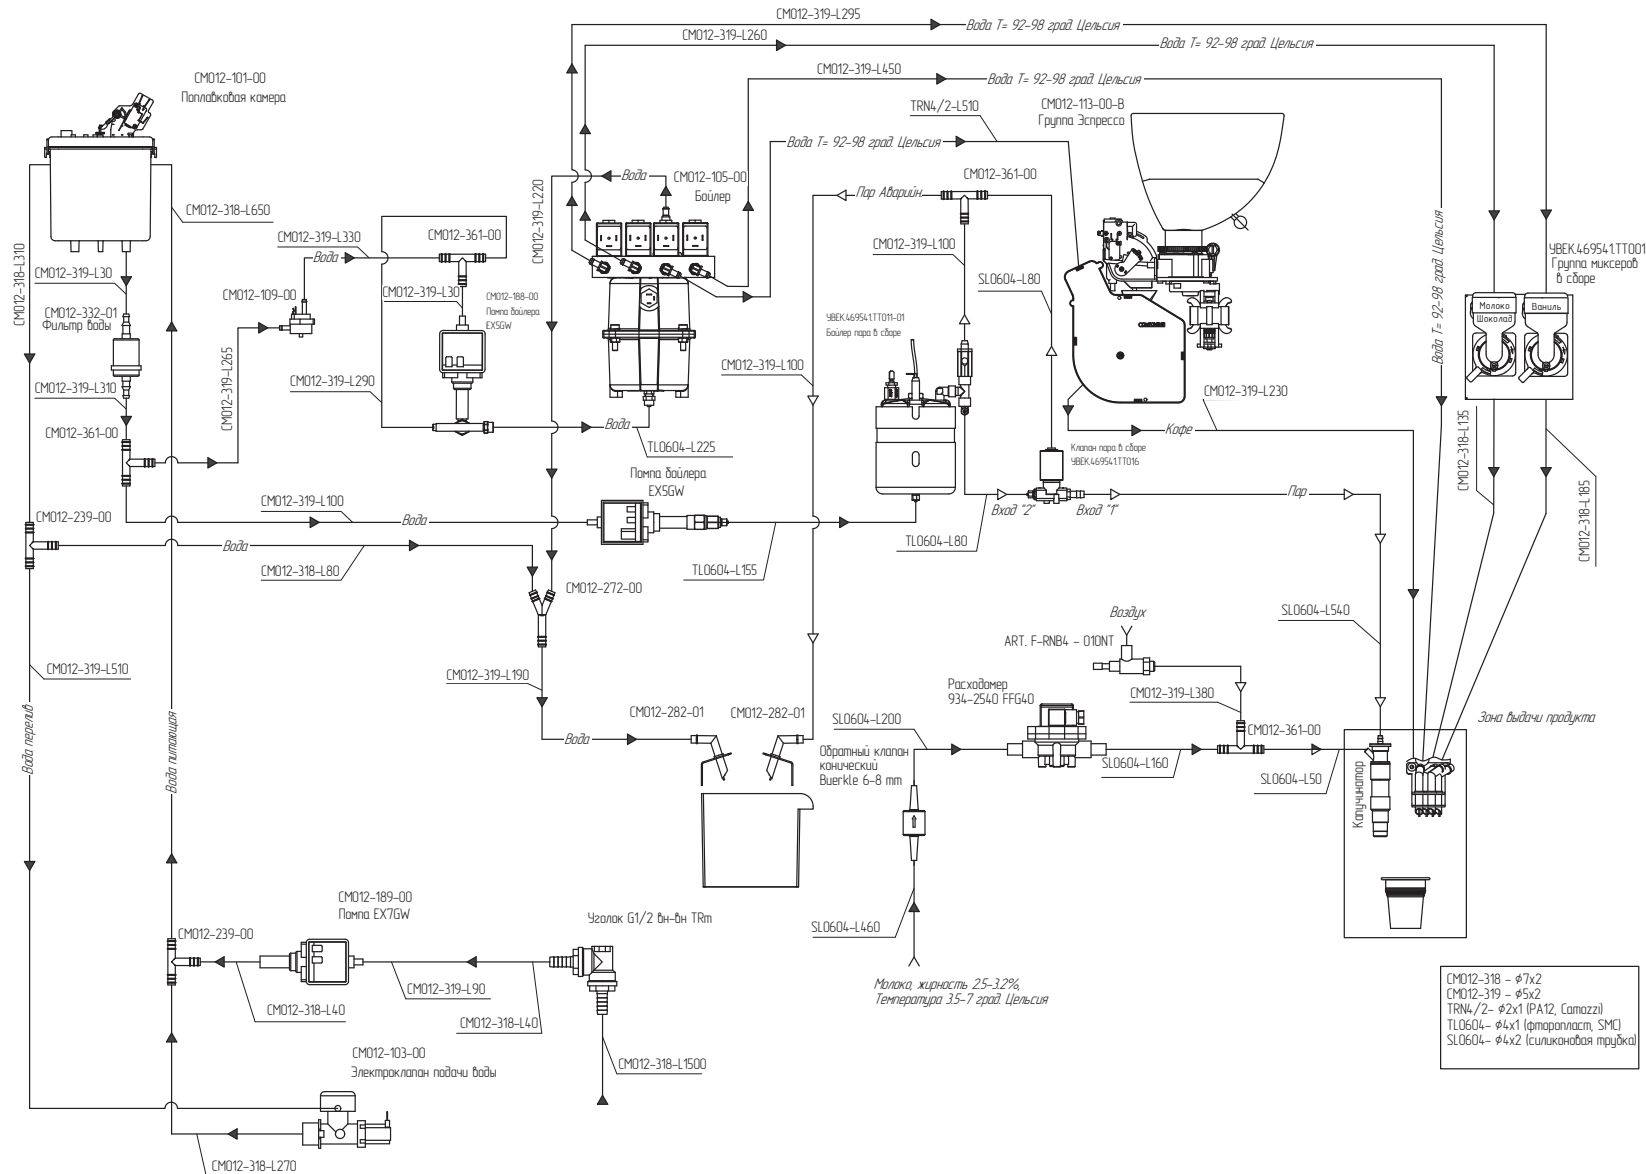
CM012-319-L295
Вода T= 92-98 град. Цельсия
CM012-319-L260
Вода T= 92-98 град. Цельсия
CM012-319-L450
Вода T= 92-98 град. Цельсия
CM012-101-00
Поплавковая камера
TRN4/2-L510
CM012-113-00-B
Группа Эспрессо
Вода T= 92-98 град. Цельсия
Вода
CM012-105-00
Бойлер
CM012-361-00
Пар Аварийн.
CM012-319-L220
CM012-318-L650
CM012-319-L330
Вода
CM012-361-00
CM012-319-L100
SL0604-L80
Вода T= 92-98 град. Цельсия
УВЕК.469541.TT001
Группа миксеров в сборе
Молоко
Шоколад
Ваниль
CM012-318-L310
CM012-319-L30
CM012-109-00
CM012-319-L301
CM012-188-00
Помпа бойлера
EX5GW
CM012-332-01
Фильтр воды
CM012-319-L265
УВЕК.469541.TT011-01
Бойлер пара в сборе
CM012-319-L310
CM012-319-L290
CM012-319-L100
CM012-319-L230
CM012-361-00
Вода
TL0604-L225
Кофе
Клапан пара в сборе
УВЕК.469541.TT016
CM012-318-L135
Помпа бойлера
EX5GW
CM012-318-L185
CM012-239-00
CM012-319-L100
Вода
Вход "2"
Вход "1"
Пар
Вода
TL0604-L80
CM012-318-L80
TL0604-L155
CM012-272-00
SL0604-L540
Воздух
ART. F-RNB4 - 010NT
CM012-319-L510
CM012-319-L190
Расходомер
934-2540 FFG40
CM012-319-L380
CM012-282-01
CM012-282-01
SL0604-L200
CM012-361-00
Зона выдачи продукта
Вода
Обратный клапан конический
Buerkle 6-8 mm
SL0604-L160
SL0604-L50
Капучинатор
Вода перелив
Вода питающая
CM012-189-00
Помпа EX7GW
Уголок G1/2 вн-вн TRm
SL0604-L460
CM012-239-00
CM012-319-L90
CM012-318-L40
CM012-318-L40
Молоко, жирность 2.5-3.2%,
Температура 3.5-7 град. Цельсия
CM012-318 - ø7x2
CM012-319 - ø5x2
TRN4/2- ø2x1 (PA12, Camozzi)
TL0604- ø4x1 (фторопласт, SMC)
SL0604- ø4x2 (силиконовая трубка)
CM012-318-L1500
CM012-103-00
Электроклапан подачи воды
CM012-318-L270